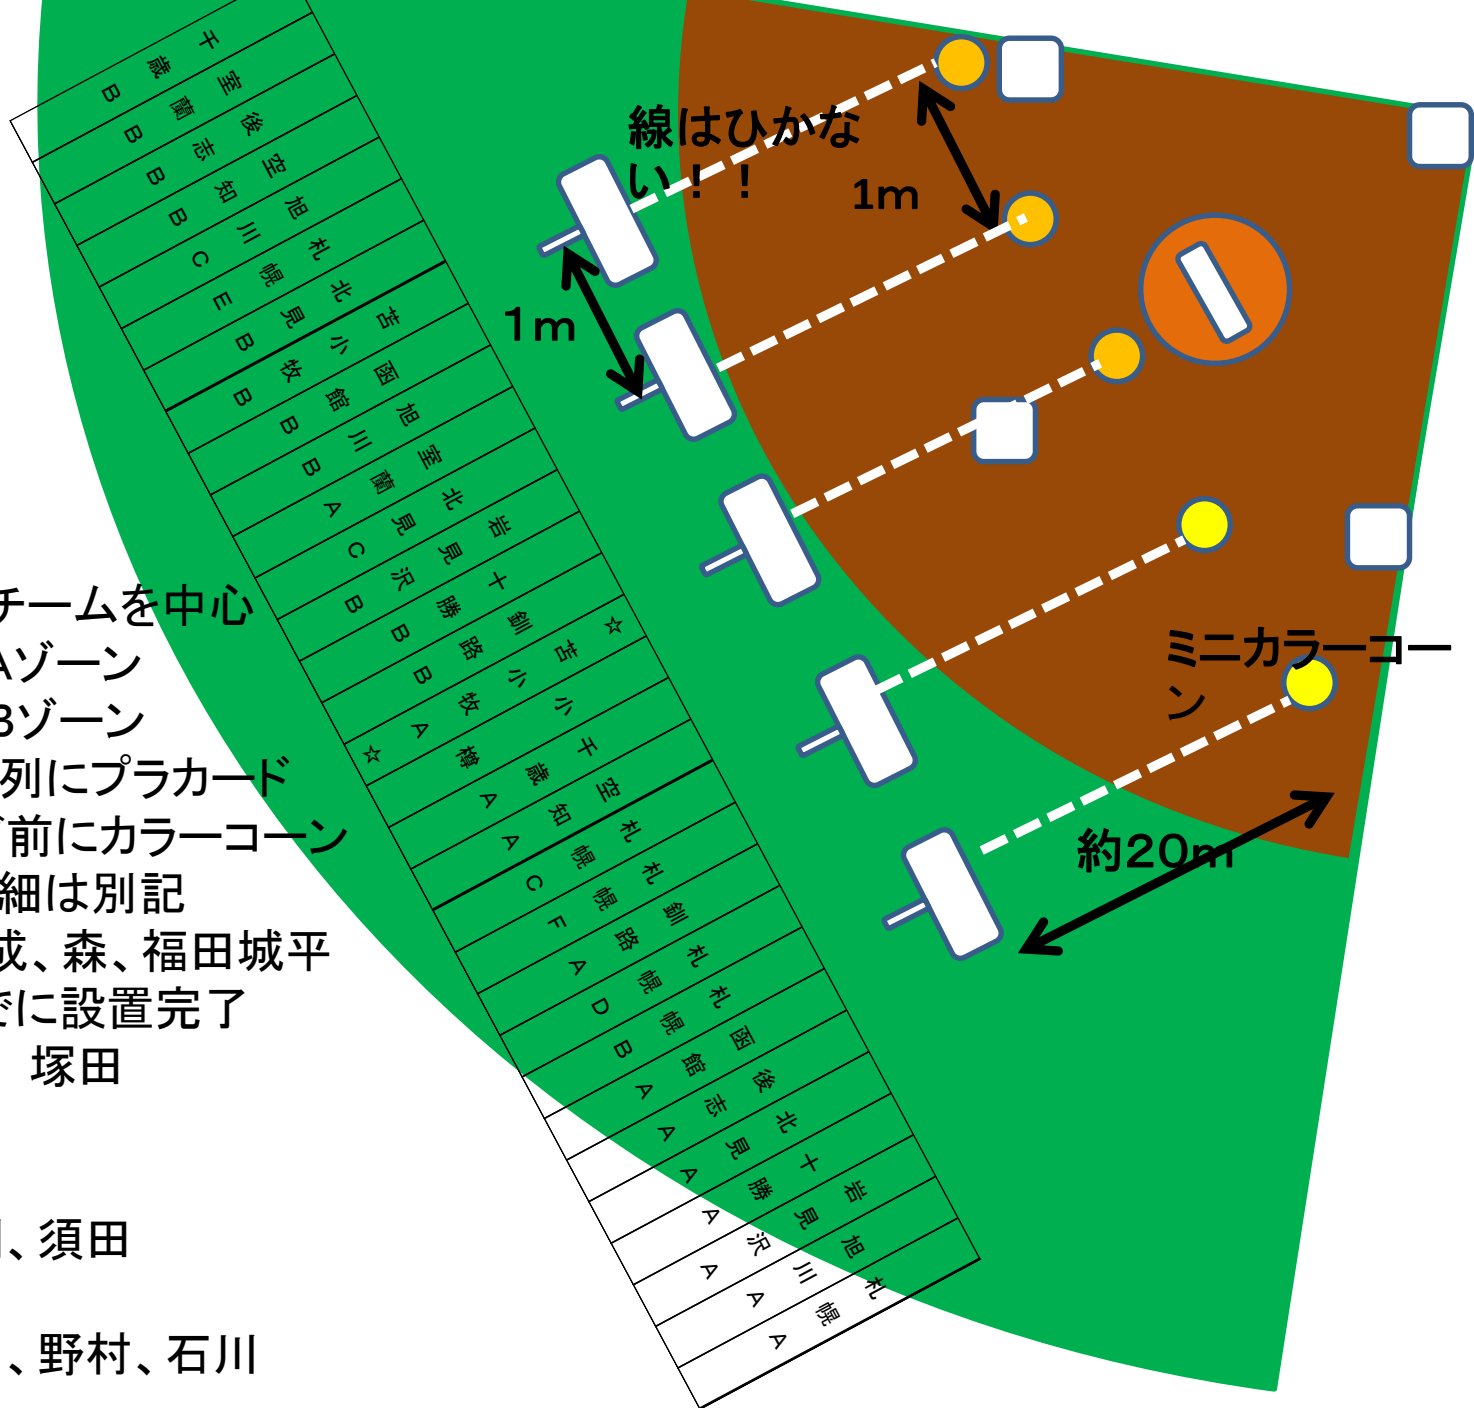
線はひかない！！

1m

1m

ミニカラーコーン

約20m

チームを中心
Aゾーン
Bゾーン
列にプラカード
前にカラーコーン
細は別記
成、森、福田城平
でに設置完了
塚田

、須田

、野村、石川

千歳 B
室蘭 B
後志 B
空知 B
旭川 C
札幌 E
北見 B
苫小牧 B
函館 B
旭川 B
室蘭 A
北見 C
岩見沢 B
十勝 B
釧路 B
小牧 A
☆
苫小牧 A
小樽 A
千歳 A
空知 A
札幌 C
札幌 F
釧路 A
札幌 D
札幌 B
函館 A
後志 A
北見 A
十勝 A
岩見沢 A
旭川 A
札幌 A
☆